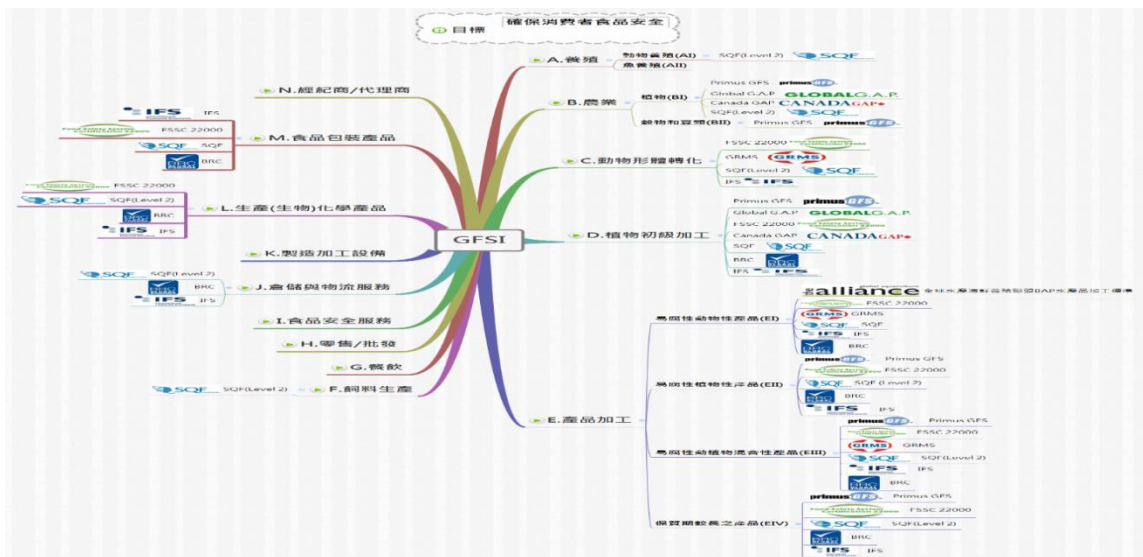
目標
確保消費者食品安全

GFSI

A.養殖
動物養殖(AI) SQF(Level 2) SQF
魚養殖(AII)

B.農業
Primus GFS primus GFS
植物(BI) Global G.A.P GLOBALG.A.P.
Canada GAP CANADAGAP
SQF(Level 2) SQF
穀物和豆類(BII) Primus GFS primus GFS

C.動物形體轉化
FSSC 22000
GRMS GRMS
SQF(Level 2) SQF
IFS IFS

D.植物初級加工
Primus GFS primus GFS
Global G.A.P GLOBALG.A.P.
FSSC 22000
Canada GAP CANADAGAP
SQF SQF
BRC
IFS IFS

E.產品加工
易腐性動物性產品(EI)
alliance 全球水產養殖品聯盟BAP水產品加工標準
FSSC 22000
GRMS GRMS
SQF SQF
IFS IFS
BRC

易腐性植物性產品(EII)
primus GFS Primus GFS
FSSC 22000
SQF SQF(Level 2)
BRC
IFS IFS

易腐性動植物混合性產品(EIII)
primus GFS Primus GFS
FSSC 22000
GRMS GRMS
SQF SQF(Level 2)
IFS IFS
BRC

保質期較長之產品(EIV)
primus GFS Primus GFS
FSSC 22000
SQF SQF(Level 2)
BRC
IFS IFS

N.經紀商/代理商

M.食品包裝產品
IFS IFS
FSSC 22000
SQF SQF
BRC

L.生產(生物)化學產品
FSSC 22000
SQF SQF(Level 2)
BRC
IFS IFS

K.製造加工設備

J.倉儲與物流服務
SQF SQF(Level 2)
BRC
IFS IFS

I.食品安全服務

H.零售/批發

G.餐飲

F.飼料生產
SQF SQF(Level 2)